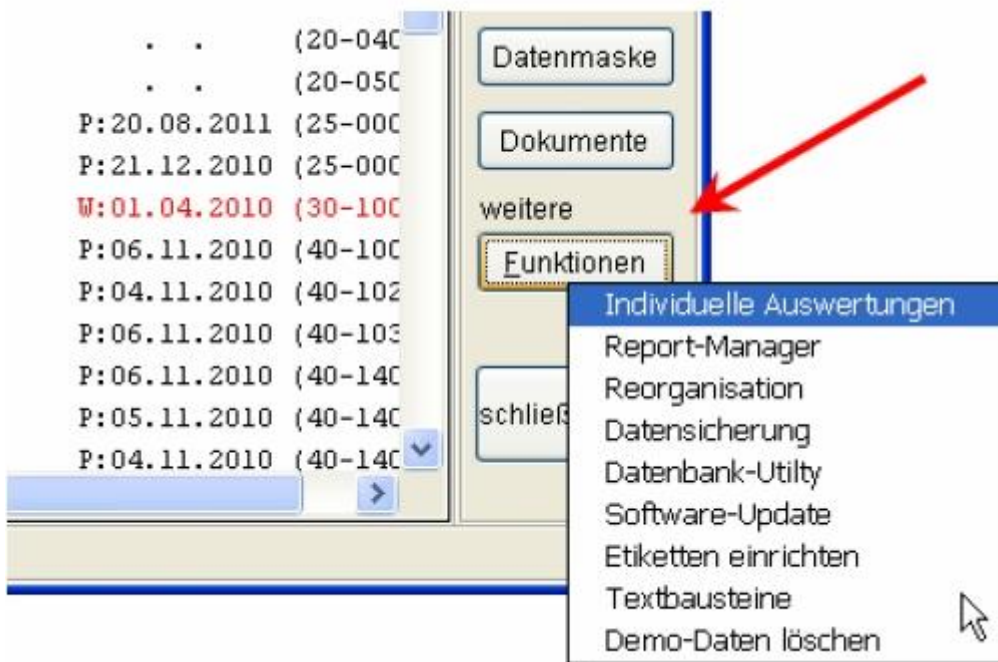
. . (20-040
. . (20-050
P:20.08.2011 (25-000
P:21.12.2010 (25-000
W:01.04.2010 (30-100
P:06.11.2010 (40-100
P:04.11.2010 (40-102
P:06.11.2010 (40-103
P:06.11.2010 (40-140
P:05.11.2010 (40-140
P:04.11.2010 (40-140

Datenmaske
Dokumente
weitere
Funktionen
schließ

Individuelle Auswertungen
Report-Manager
Reorganisation
Datensicherung
Datenbank-Utilty
Software-Update
Etiketten einrichten
Textbausteine
Demo-Daten löschen